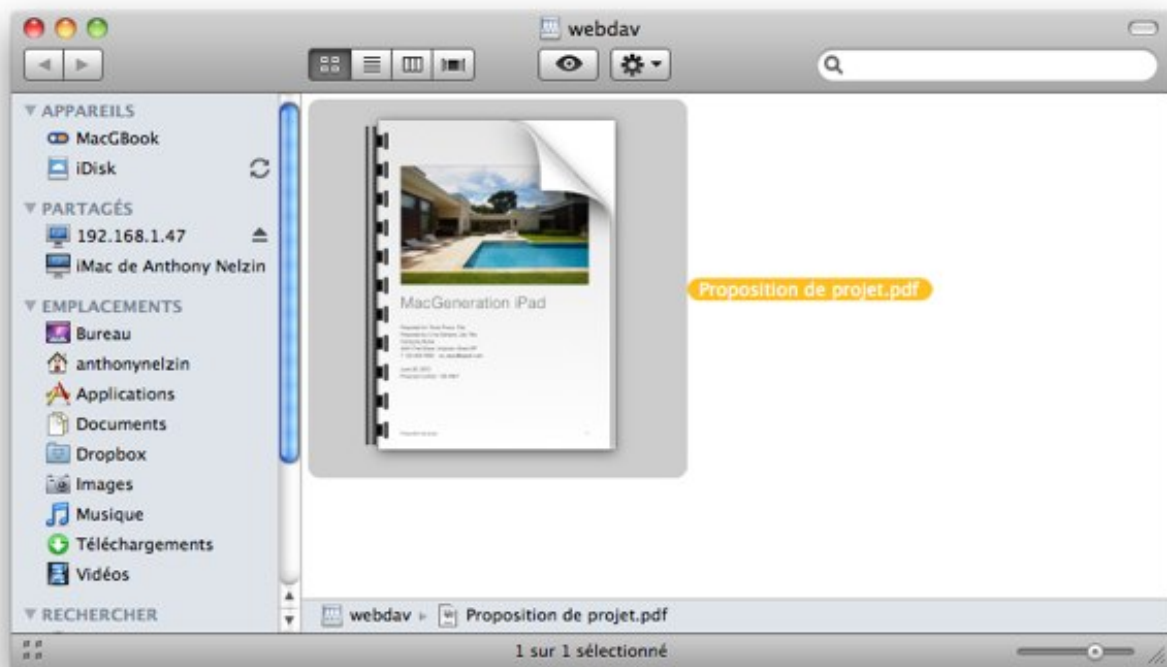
webdav

APPAREILS
MacGBook
iDisk
PARTAGÉS
192.168.1.47
iMac de Anthony Nelzin
EMPLACEMENTS
Bureau
anthonynelzin
Applications
Documents
Dropbox
Images
Musique
Téléchargements
Vidéos
RECHERCHER

MacGeneration iPad

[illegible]

Proposition de projet.pdf

webdav ▸ Proposition de projet.pdf

1 sur 1 sélectionné